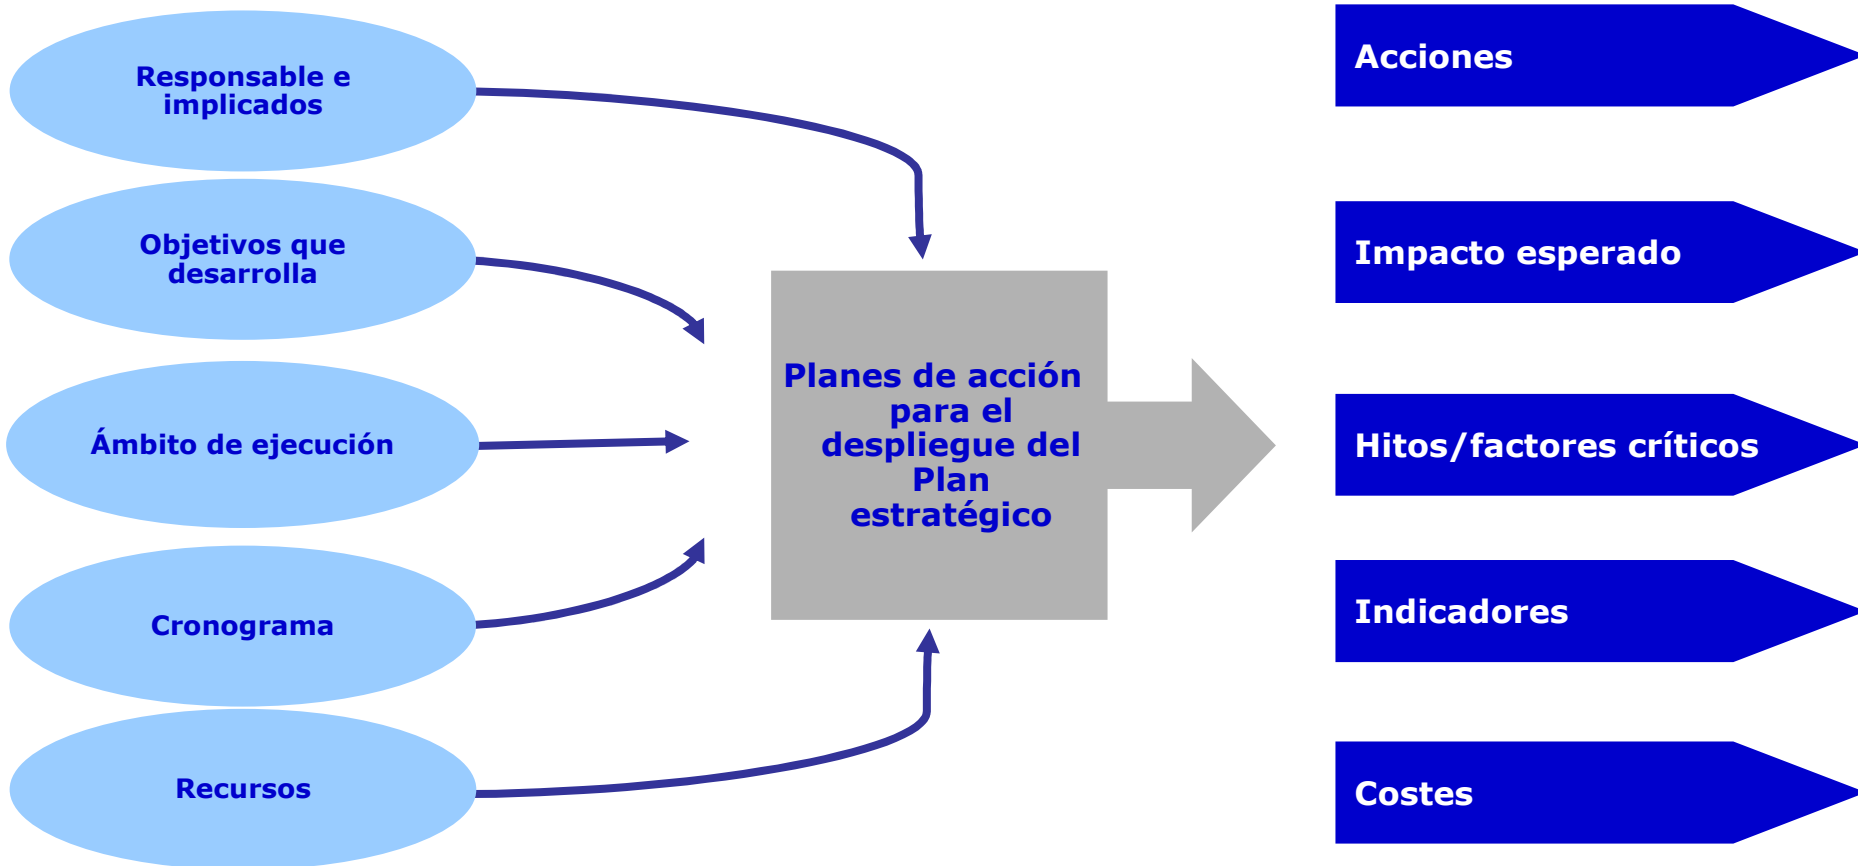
Responsable e implicados

Objetivos que desarrolla

Ámbito de ejecución

Cronograma

Recursos

Planes de acción para el despliegue del Plan estratégico

Acciones

Impacto esperado

Hitos/factores críticos

Indicadores

Costes